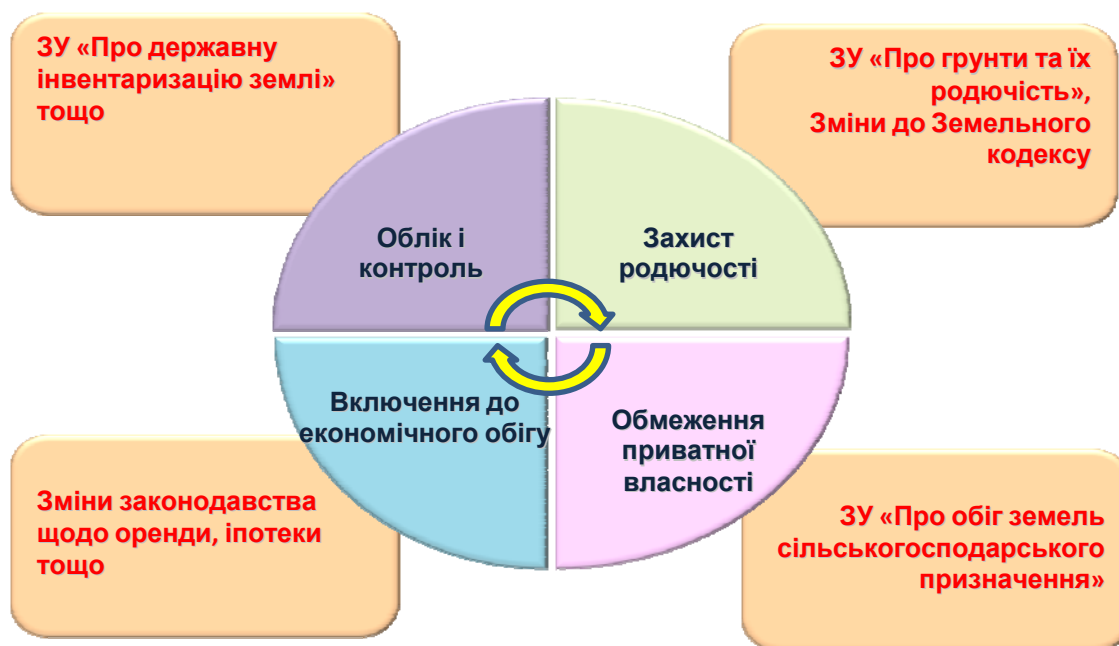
ЗУ «Про державну інвентаризацію землі» тощо

ЗУ «Про грунти та їх родючість», Зміни до Земельного кодексу

Облік і контроль

Захист родючості

Включення до економічного обігу

Обмеження приватної власності

Зміни законодавства щодо оренди, іпотеки тощо

ЗУ «Про обіг земель сільськогосподарського призначення»